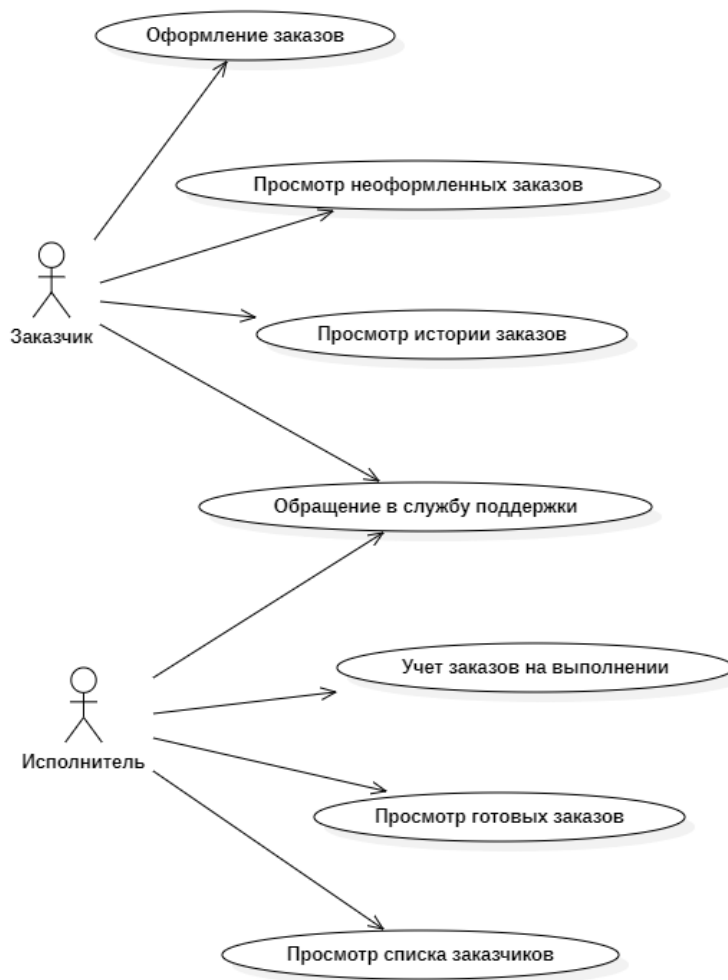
Оформление заказов

Просмотр неоформленных заказов

Заказчик

Просмотр истории заказов

Обращение в службу поддержки

Учет заказов на выполнении

Исполнитель

Просмотр готовых заказов

Просмотр списка заказчиков